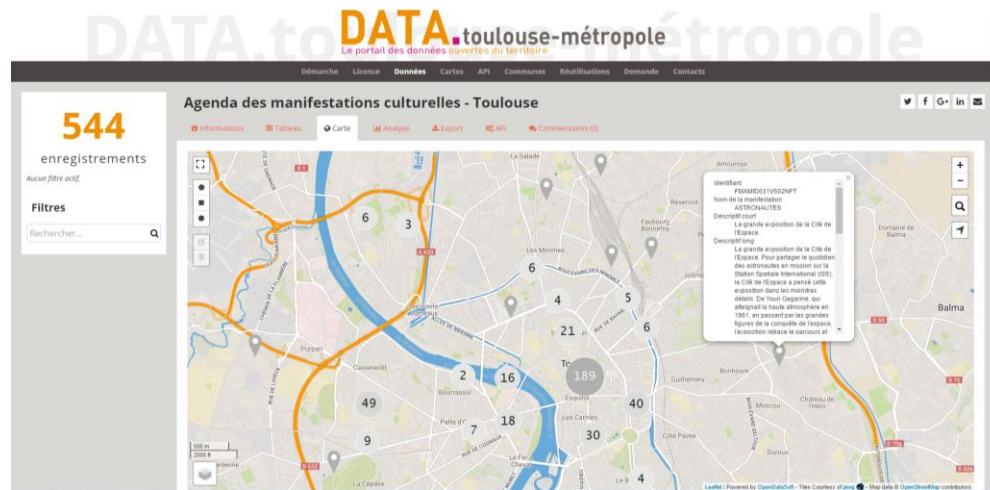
DATA.toulouse-métropole
Le portail des données ouvertes du territoire

Démarche Licence Données Cartes API Communes Réutilisations Demande Contacts

544
enregistrements
Aucun filtre actif.

Filtres
Rechercher...

Agenda des manifestations culturelles - Toulouse

Informations Tableau Carte Analyse Export API Commentaires (0)

Identifiant
FMAMID031V502NFT
Nom de la manifestation
ASTRONAUTES
Descriptif court
La grande exposition de la Cité de l'Espace.
Descriptif long
La grande exposition de la Cité de l'Espace. Pour partager le quotidien des astronautes en mission sur la Station Spatiale International (ISS), la Cité de l'Espace a pensé cette exposition dans les moindres détails. De Youri Gagarine, qui atteignait la haute atmosphère en 1961, en passant par les grandes figures de la conquête de l'espace, l'exposition retrace le parcours et

6 3 6 4 5 21 6 2 16 189 49 18 40 9 7 30 4

La Salade
Amouroux
Faubourg Bonnefoy
Les Minimes
Purpan
Casselardit
Bourrassol
Patte d'Oie
Les Carmes
Guilheméry
Bonhoure
Moscou
Château de l'Hers
Côte Pavée
Balma
Domaine de Mena
La Cépière

500 m
2000 ft

Leaflet | Powered by OpenDataSoft - Tiles Courtesy of Jawg - Map data © OpenStreetMap contributors